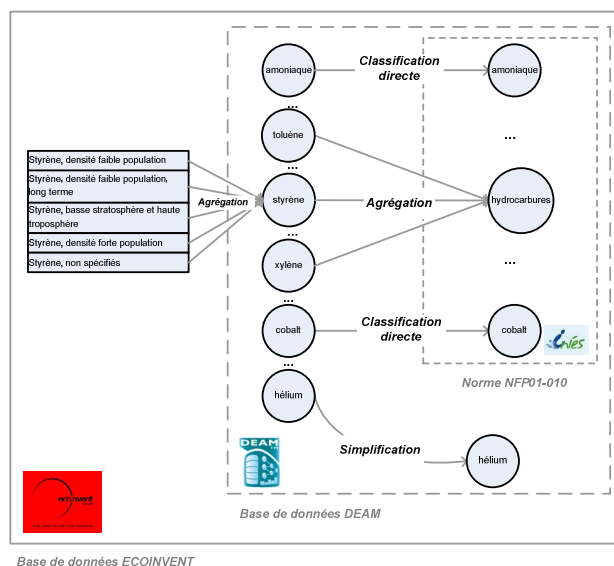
Styrène, densité faible population

Styrène, densité faible population, long terme

Styrène, basse stratosphère et haute troposphère

Styrène, densité forte population

Styrène, non spécifiés

Agrégation

amoniaque

...

toluène

...

styrène

...

xylène

...

cobalt

...

hélium

Classification directe

Agrégation

Classification directe

Simplification

amoniaque

...

hydrocarbures

...

cobalt

inies

Norme NFP01-010

DEAM

hélium

ecoinvent

Base de données DEAM

Base de données ECOINVENT